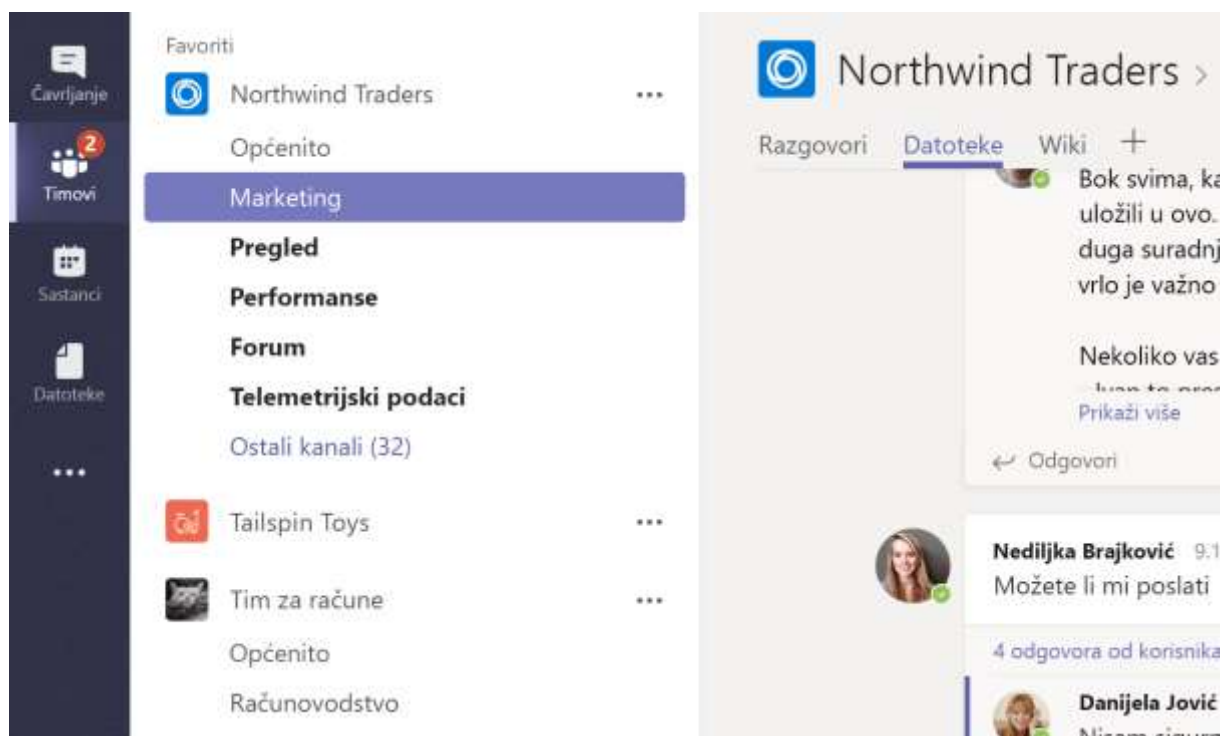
Čavrljanje

2
Timovi

Sastanci

Datoteke

...

Favoriti

Northwind Traders ...

Općenito

Marketing

**Pregled**

**Performanse**

**Forum**

**Telemetrijski podaci**

Ostali kanali (32)

Tailspin Toys ...

Tim za račune ...

Općenito

Računovodstvo

Northwind Traders >

Razgovori Datoteke Wiki +

Bok svima, ka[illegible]
uložili u ovo. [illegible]
duga suradnj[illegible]
vrlo je važno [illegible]

Nekoliko vas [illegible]
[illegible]

Prikaži više

Odgovori

**Nediljka Brajković** 9.1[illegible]
Možete li mi poslati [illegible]

4 odgovora od korisnika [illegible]

**Danijela Jović**
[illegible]